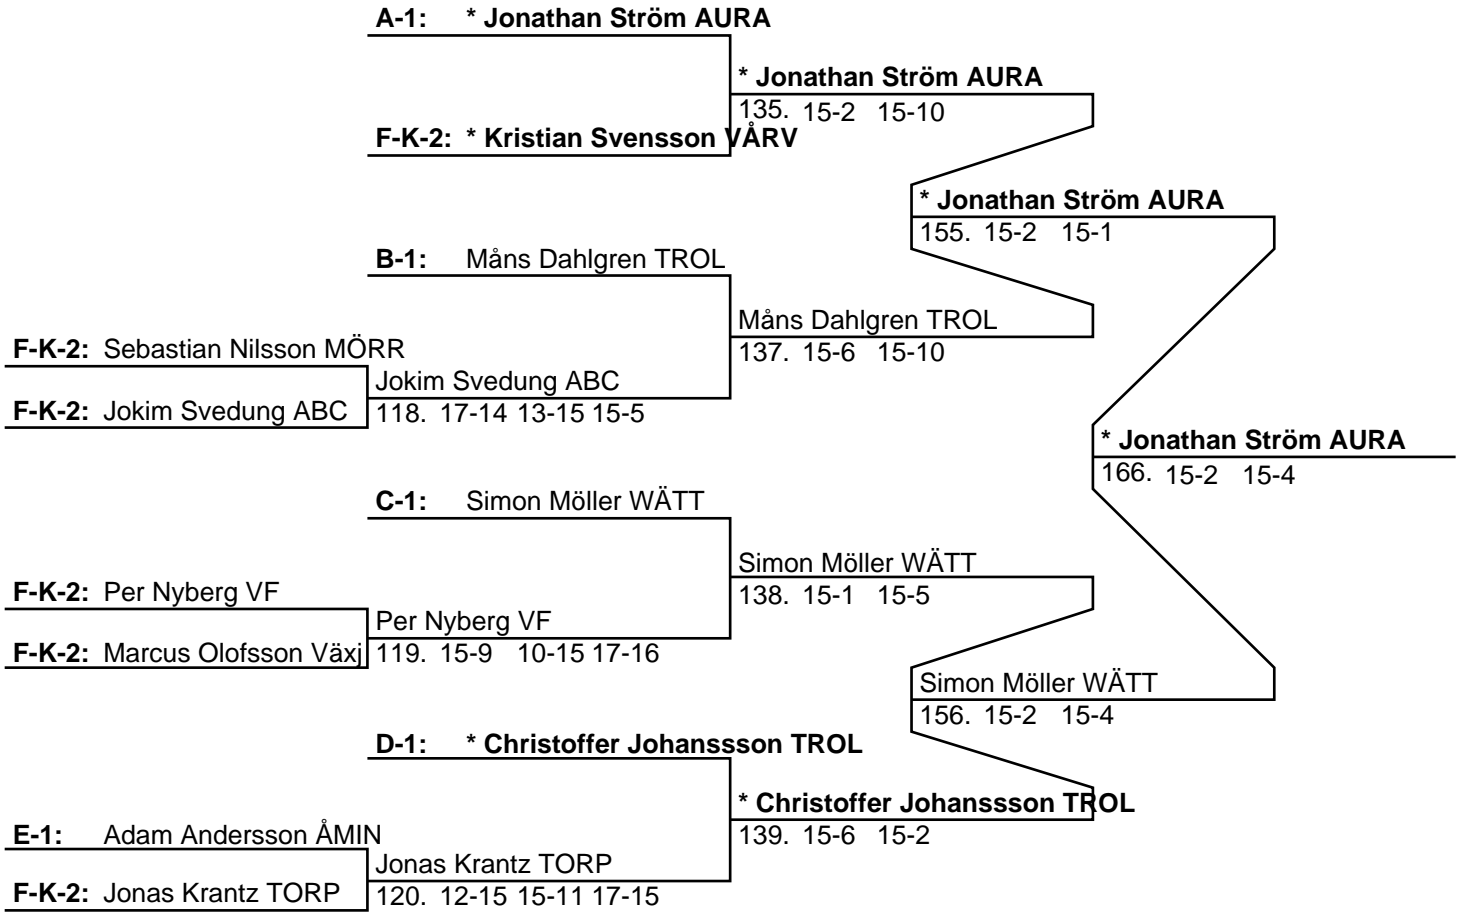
A-1: * Jonathan Ström AURA

* Jonathan Ström AURA
135. 15-2 15-10

F-K-2: * Kristian Svensson VÅRV

* Jonathan Ström AURA
155. 15-2 15-1

B-1: Måns Dahlgren TROL

Måns Dahlgren TROL
137. 15-6 15-10

F-K-2: Sebastian Nilsson MÖRR

Jokim Svedung ABC
118. 17-14 13-15 15-5

F-K-2: Jokim Svedung ABC

* Jonathan Ström AURA
166. 15-2 15-4

C-1: Simon Möller WÄTT

Simon Möller WÄTT
138. 15-1 15-5

F-K-2: Per Nyberg VF

Per Nyberg VF
119. 15-9 10-15 17-16

F-K-2: Marcus Olofsson Växj

Simon Möller WÄTT
156. 15-2 15-4

D-1: * Christoffer Johanssson TROL

* Christoffer Johanssson TROL
139. 15-6 15-2

E-1: Adam Andersson ÅMIN

Jonas Krantz TORP
120. 12-15 15-11 17-15

F-K-2: Jonas Krantz TORP